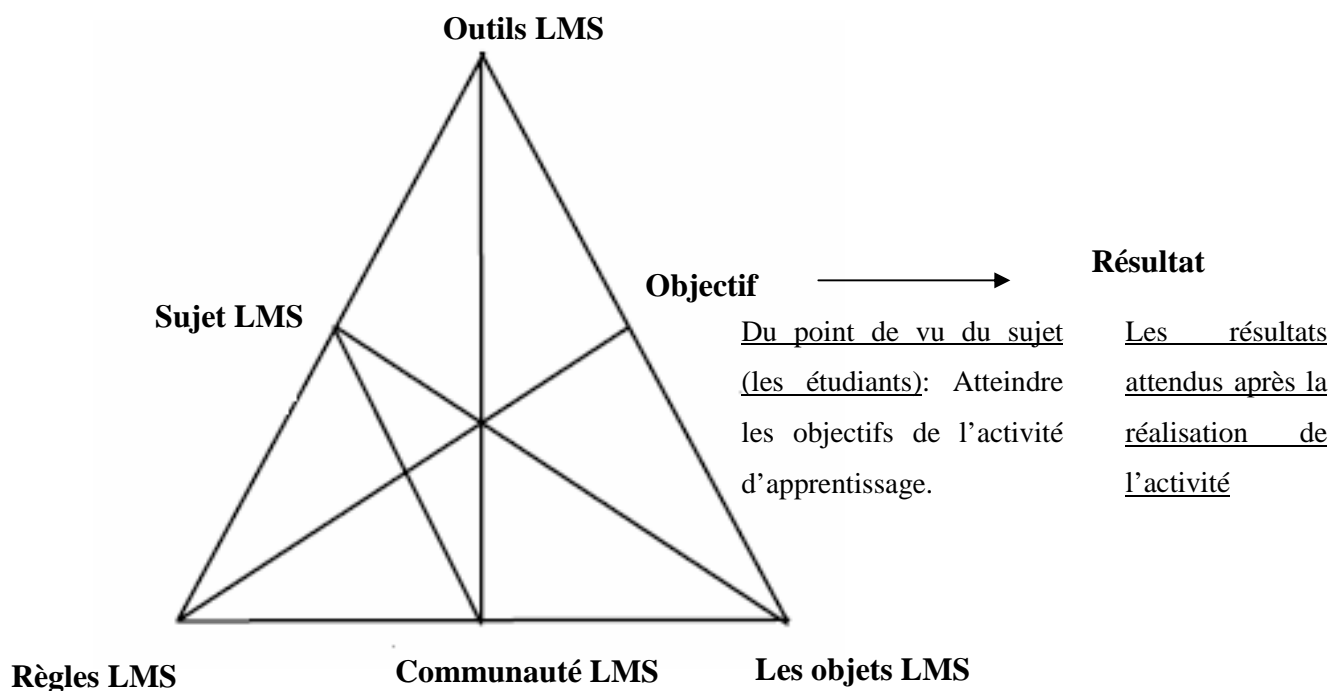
Outils LMS

Sujet LMS

Objectif

Résultat

Du point de vu du sujet (les étudiants): Atteindre les objectifs de l'activité d'apprentissage.

Les résultats attendus après la réalisation de l'activité

Règles LMS

Communauté LMS

Les objets LMS